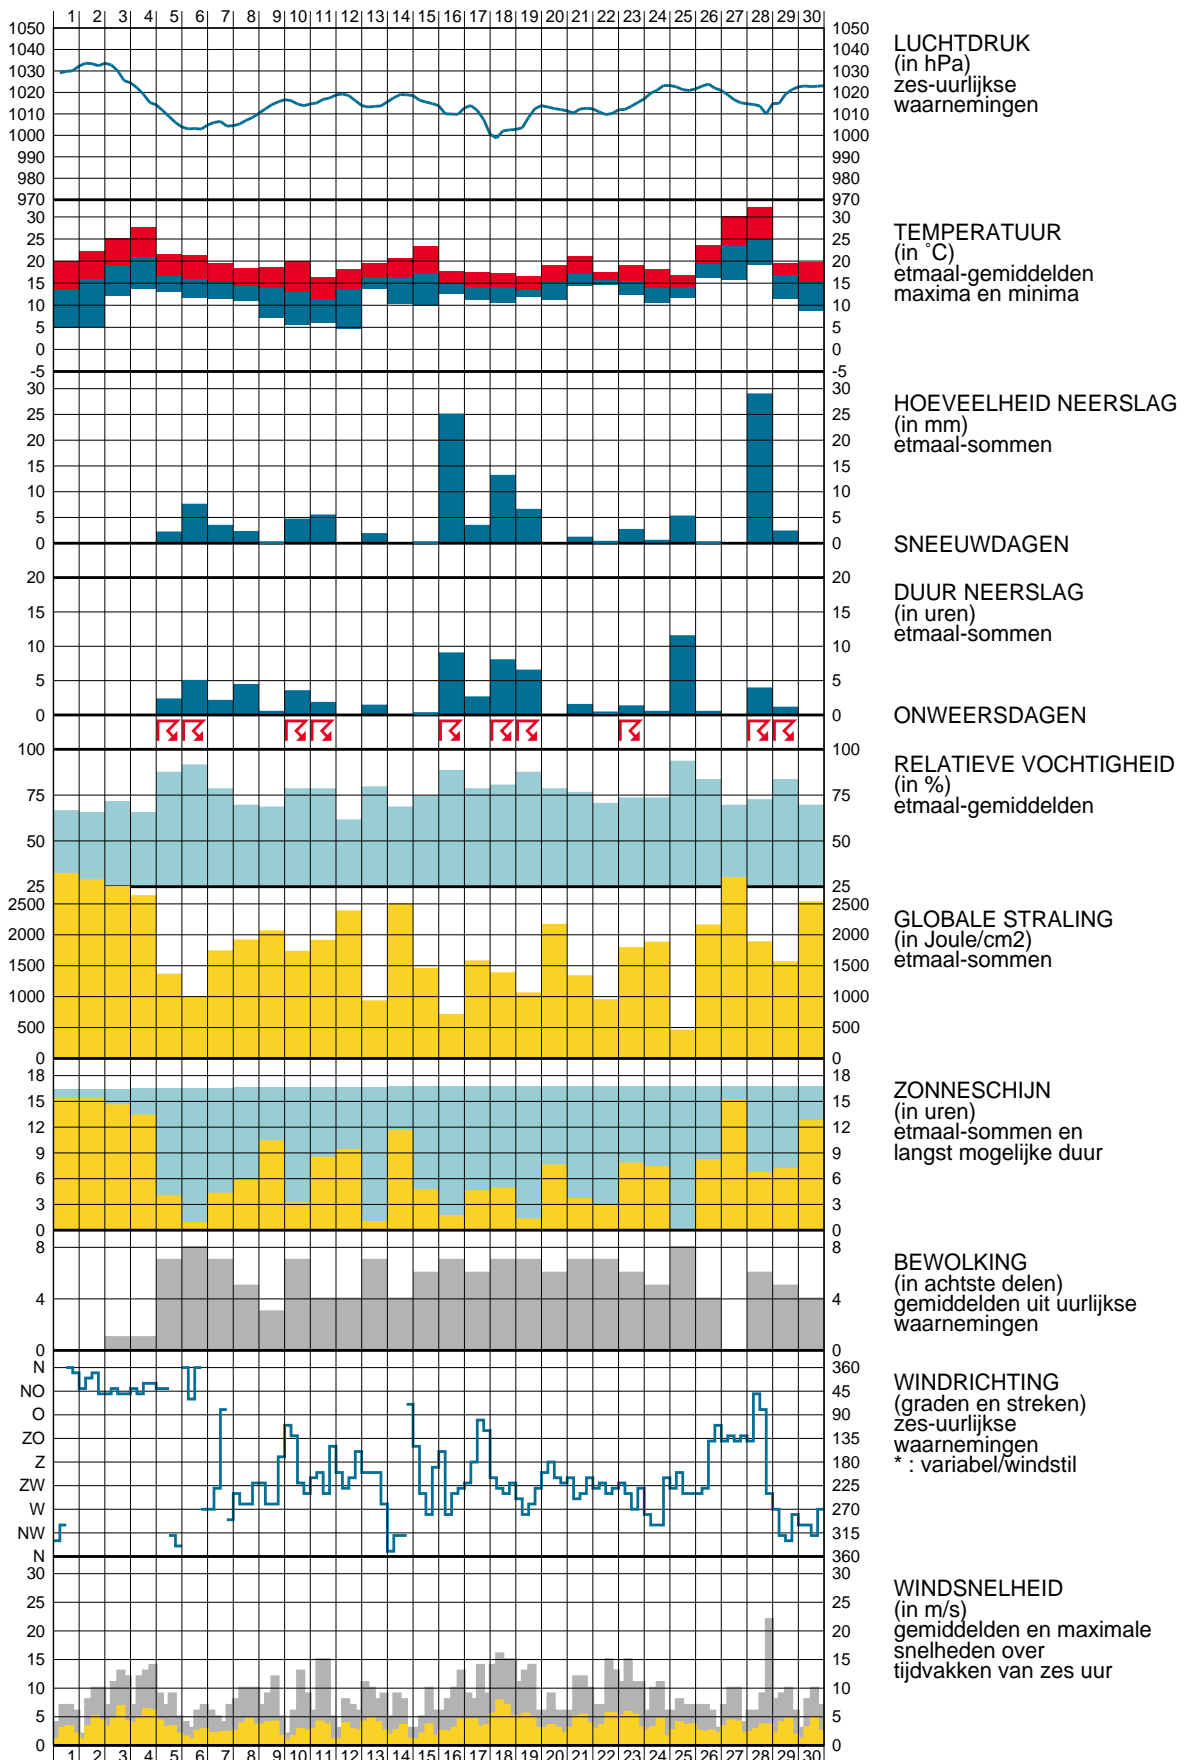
1 2 3 4 5 6 7 8 9 10 11 12 13 14 15 16 17 18 19 20 21 22 23 24 25 26 27 28 29 30

1050 1040 1030 1020 1010 1000 990 980 970

LUCHTDRUK
(in hPa)
zes-uurlijkse waarnemingen

30 25 20 15 10 5 0 -5

TEMPERATUUR
(in °C)
etmaal-gemiddelden maxima en minima

30 25 20 15 10 5 0

HOEVEELHEID NEERSLAG
(in mm)
etmaal-sommen

SNEEUWDAGEN

20 15 10 5 0

DUUR NEERSLAG
(in uren)
etmaal-sommen

ONWEERSDAGEN

100 75 50 25

RELATIEVE VOCHTIGHEID
(in %)
etmaal-gemiddelden

2500 2000 1500 1000 500 0

GLOBALE STRALING
(in Joule/cm2)
etmaal-sommen

18 15 12 9 6 3 0

ZONNESCHIJN
(in uren)
etmaal-sommen en langst mogelijke duur

8 4 0

BEWOLKING
(in achtste delen)
gemiddelden uit uurlijkse waarnemingen

N NO O ZO Z ZW W NW N
360 45 90 135 180 225 270 315 360

WINDRICHTING
(graden en streken)
zes-uurlijkse waarnemingen
* : variabel/windstil

30 25 20 15 10 5 0

WINDSNELHEID
(in m/s)
gemiddelden en maximale snelheden over tijdvakken van zes uur

1 2 3 4 5 6 7 8 9 10 11 12 13 14 15 16 17 18 19 20 21 22 23 24 25 26 27 28 29 30